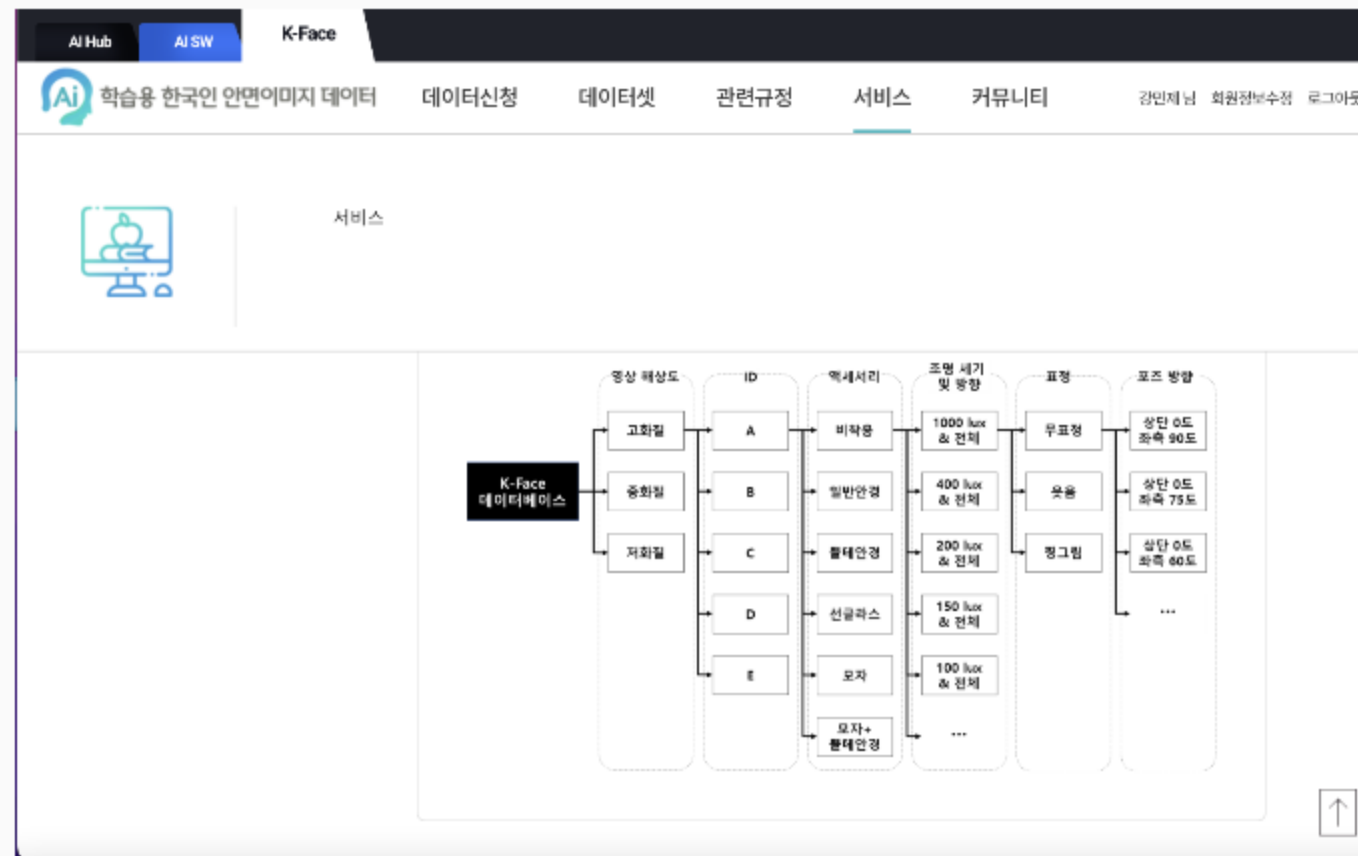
AI Hub AI SW K-Face

Ai 학습용 한국인 안면이미지 데이터

데이터신청 데이터셋 관련규정 서비스 커뮤니티

강민재 님 회원정보수정 로그아웃

서비스

K-Face 데이터베이스

영상 해상도
고화질
중화질
저화질

ID
A
B
C
D
E

액세서리
비착용
일반안경
뿔테안경
선글라스
모자
모자+뿔테안경

조명 세기 및 방향
1000 lux & 전체
400 lux & 전체
200 lux & 전체
150 lux & 전체
100 lux & 전체
...

표정
무표정
웃음
찡그림

포즈 방향
상단 0도 좌측 90도
상단 0도 좌측 75도
상단 0도 좌측 60도
...